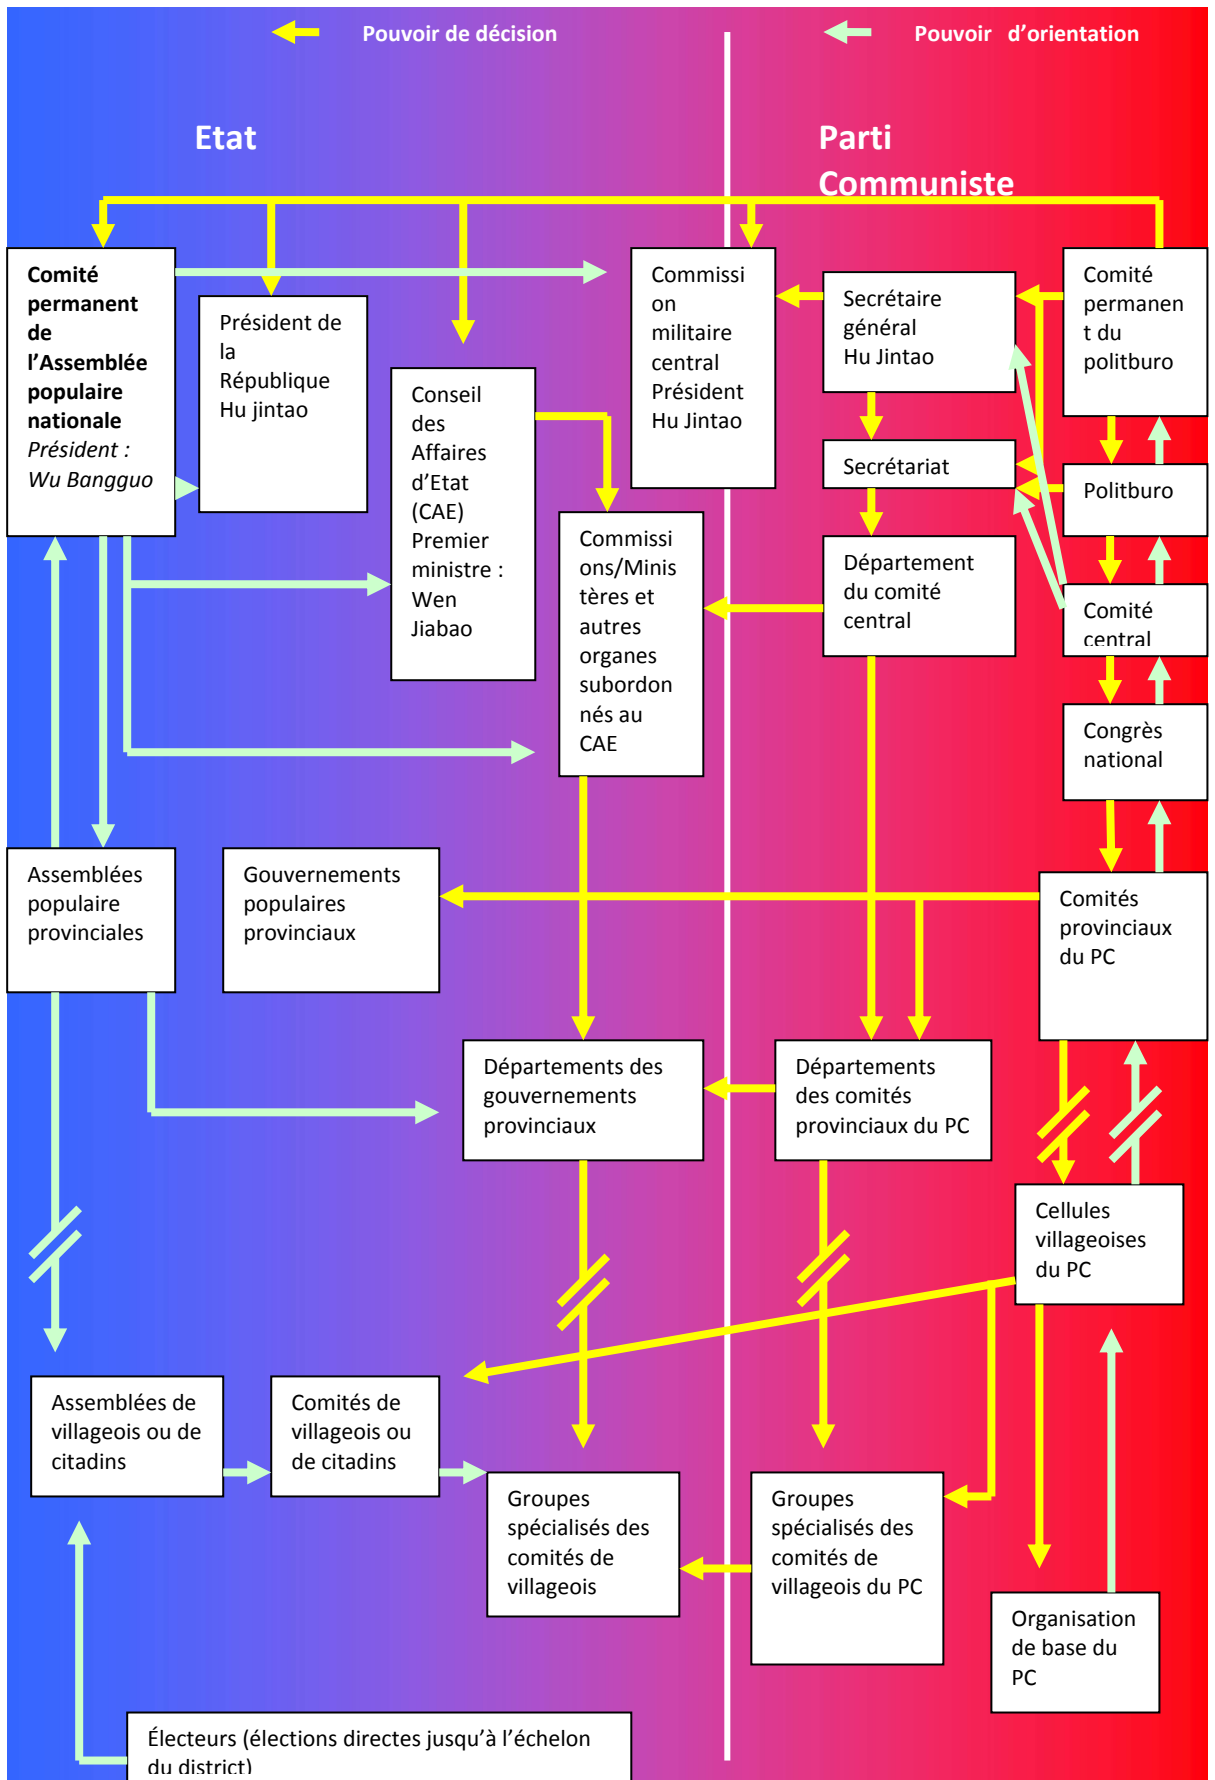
Pouvoir de décision

Pouvoir d'orientation

Etat

Parti Communiste

Comité permanent de l'Assemblée populaire nationale
Président : Wu Bangguo

Président de la République Hu jintao

Conseil des Affaires d'Etat (CAE) Premier ministre : Wen Jiabao

Commission militaire central Président Hu Jintao

Secrétaire général Hu Jintao

Comité permanent du politburo

Secrétariat

Politburo

Commissions/Ministères et autres organes subordonnés au CAE

Département du comité central

Comité central

Congrès national

Assemblées populaire provinciales

Gouvernements populaires provinciaux

Comités provinciaux du PC

Départements des gouvernements provinciaux

Départements des comités provinciaux du PC

Cellules villageoises du PC

Assemblées de villageois ou de citadins

Comités de villageois ou de citadins

Groupes spécialisés des comités de villageois

Groupes spécialisés des comités de villageois du PC

Organisation de base du PC

Électeurs (élections directes jusqu'à l'échelon du district)